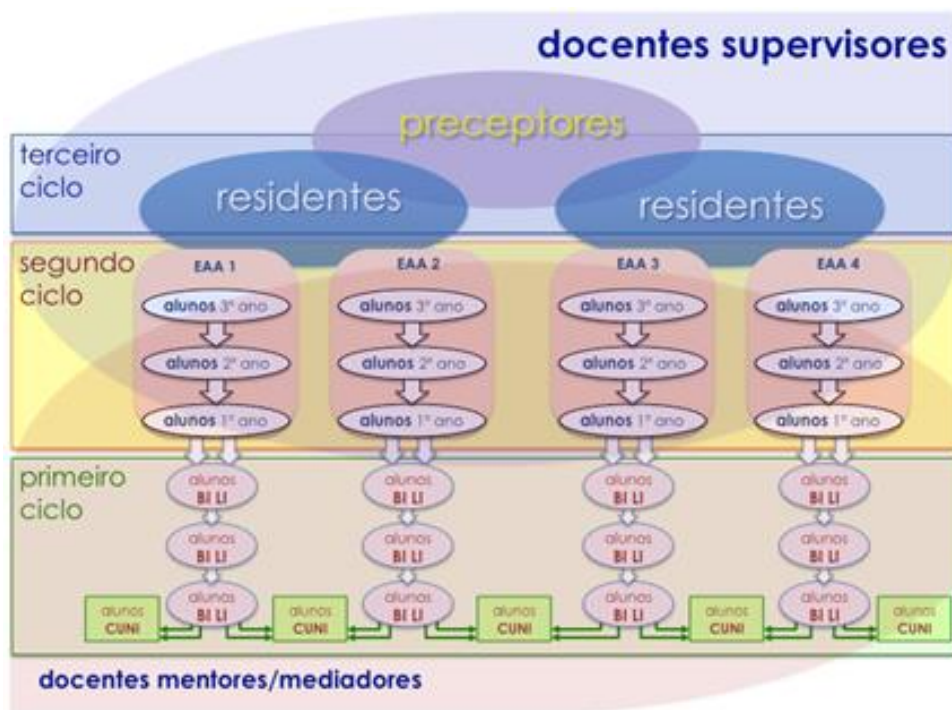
docentes supervisores

preceptores

terceiro ciclo

residentes

residentes

segundo ciclo

EAA 1

alunos 3º ano

alunos 2º ano

alunos 1º ano

EAA 2

alunos 3º ano

alunos 2º ano

alunos 1º ano

EAA 3

alunos 3º ano

alunos 2º ano

alunos 1º ano

EAA 4

alunos 3º ano

alunos 2º ano

alunos 1º ano

primeiro ciclo

alunos BI LI

alunos BI LI

alunos BI LI

alunos BI LI

alunos BI LI

alunos BI LI

alunos BI LI

alunos BI LI

alunos BI LI

alunos BI LI

alunos BI LI

alunos BI LI

alunos CUNI

alunos CUNI

alunos CUNI

alunos CUNI

alunos CUNI

docentes mentores/mediadores